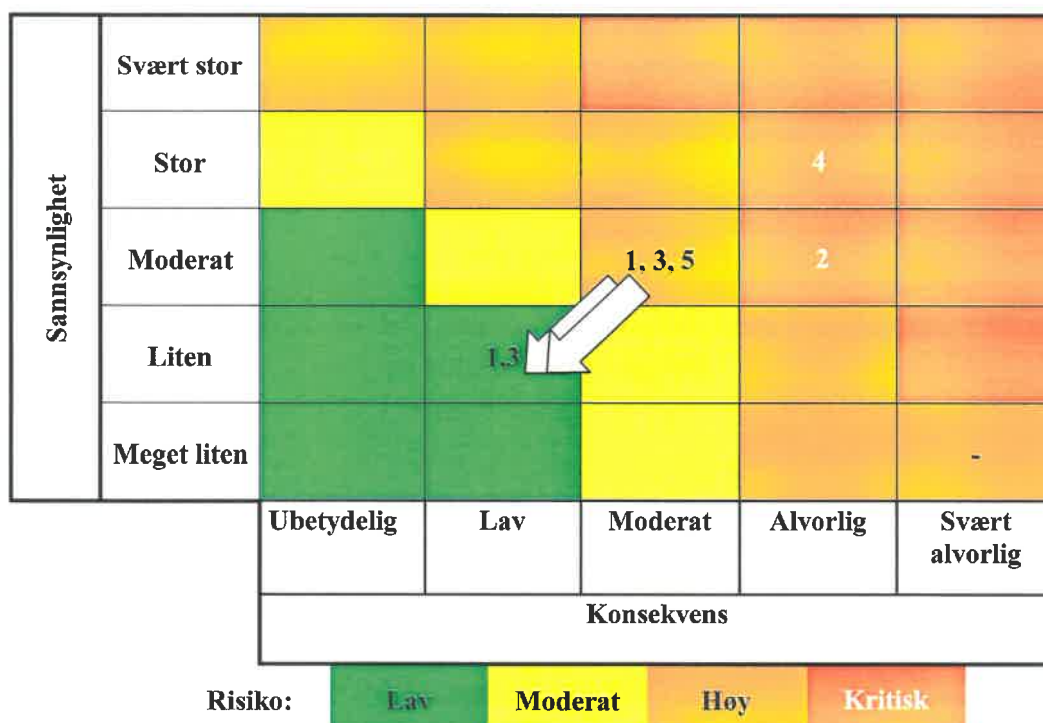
| Sannsynlighet | | | | | | |
|---|---|---|---|---|---|---|
| | Svært stor | | | | | |
| | Stor | | | | 4 | |
| | Moderat | | | 1, 3, 5 | 2 | |
| | Liten | | 1,3 | | | |
| | Meget liten | | | | | - |
| | | Ubetydelig | Lav | Moderat | Alvorlig | Svært alvorlig |

Konsekvens

Risiko: Lav Moderat Høy Kritisk